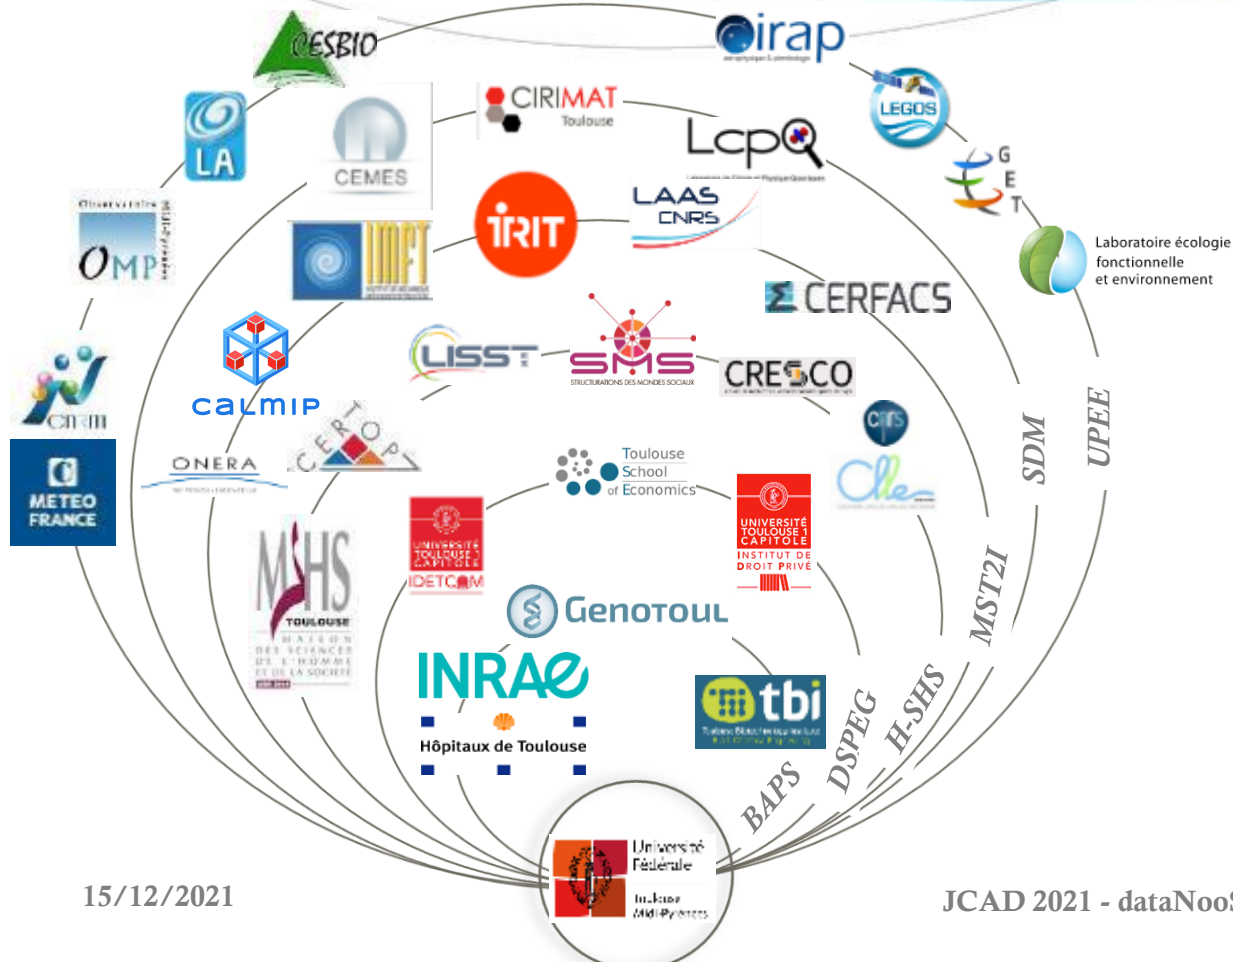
CESBIO

irap

CIRIMAT
Toulouse

LEGOS

LA

CEMES

Lcp

G
E
T

Observatoire
OMP

IRIT

LAAS
CNRS

Laboratoire écologie
fonctionnelle
et environnement

IMFT

CERFACS

CALMIP

LISST

SMS
STRUCTURATIONS DES MONDES SOCIAUX

CRESCO

CIMI

METEO
FRANCE

ONERA

CERTOP

cnrs
Clle

SDM

UPEE

Toulouse
School
of Economics

MSHS
TOULOUSE
MAISON
DES SCIENCES
DE L'HOMME
ET DE LA SOCIÉTÉ

UNIVERSITÉ
TOULOUSE 1
CAPITOLE
IDETCOM

UNIVERSITÉ
TOULOUSE 1
CAPITOLE
INSTITUT DE
DROIT PRIVÉ

MST2I

Genotoul

INRAE

Hôpitaux de Toulouse

tbi

H-SHS

DSPEG

BAPS

Université
Fédérale
Toulouse
Midi-Pyrénées

15/12/2021

JCAD 2021 - dataNoo